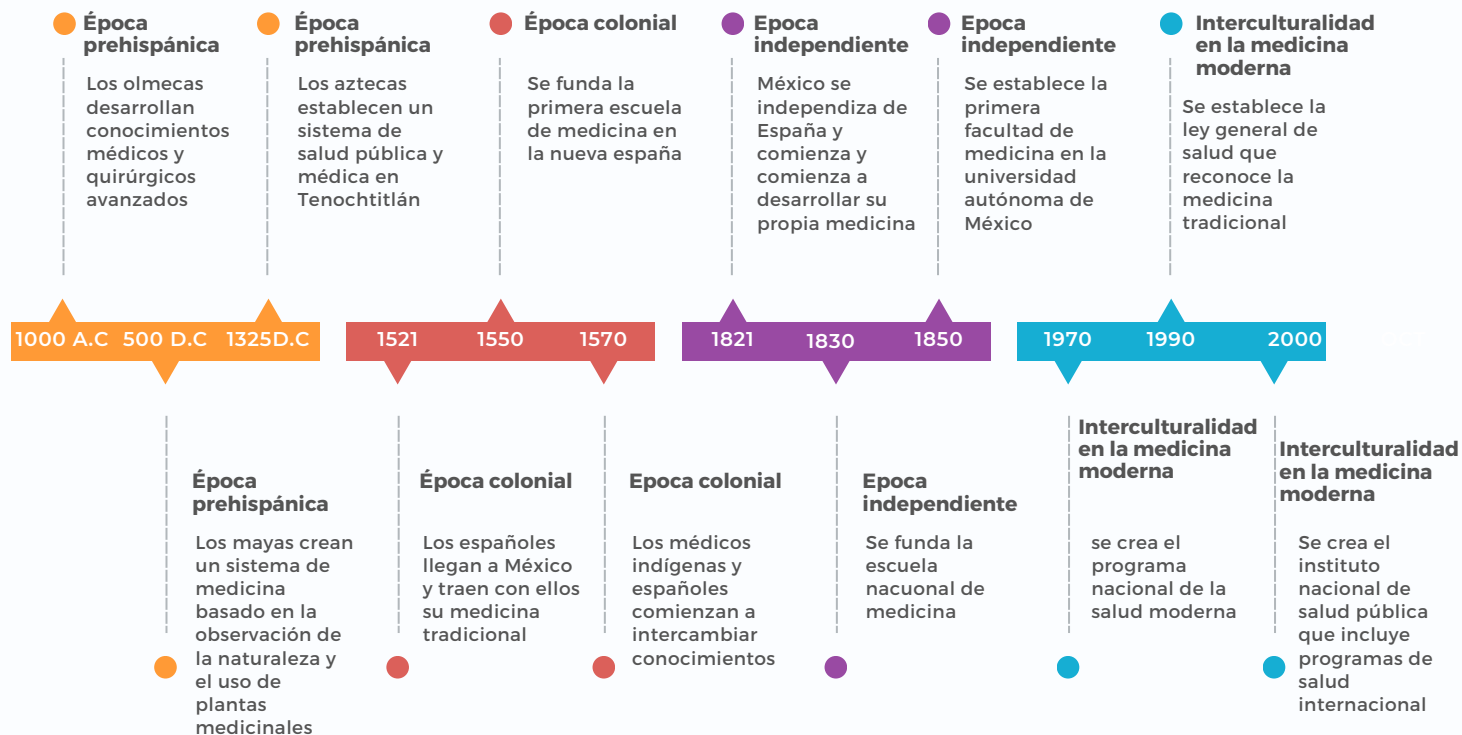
Época prehispánica
Los olmecas desarrollan conocimientos médicos y quirúrgicos avanzados

Época prehispánica
Los aztecas establecen un sistema de salud pública y médica en Tenochtitlán

Época colonial
Se funda la primera escuela de medicina en la nueva españa

Epoca independiente
México se independiza de España y comienza y comienza a desarrollar su propia medicina

Epoca independiente
Se establece la primera facultad de medicina en la universidad autónoma de México

Interculturalidad en la medicina moderna
Se establece la ley general de salud que reconoce la medicina tradicional

1000 A.C 500 D.C 1325D.C

1521 1550 1570

1821 1830 1850

1970 1990 2000

Época prehispánica
Los mayas crean un sistema de medicina basado en la observación de la naturaleza y el uso de plantas medicinales

Época colonial
Los españoles llegan a México y traen con ellos su medicina tradicional

Epoca colonial
Los médicos indígenas y españoles comienzan a intercambiar conocimientos

Epoca independiente
Se funda la escuela nacuonal de medicina

Interculturalidad en la medicina moderna
se crea el programa nacional de la salud moderna

Interculturalidad en la medicina moderna
Se crea el instituto nacional de salud pública que incluye programas de salud internacional